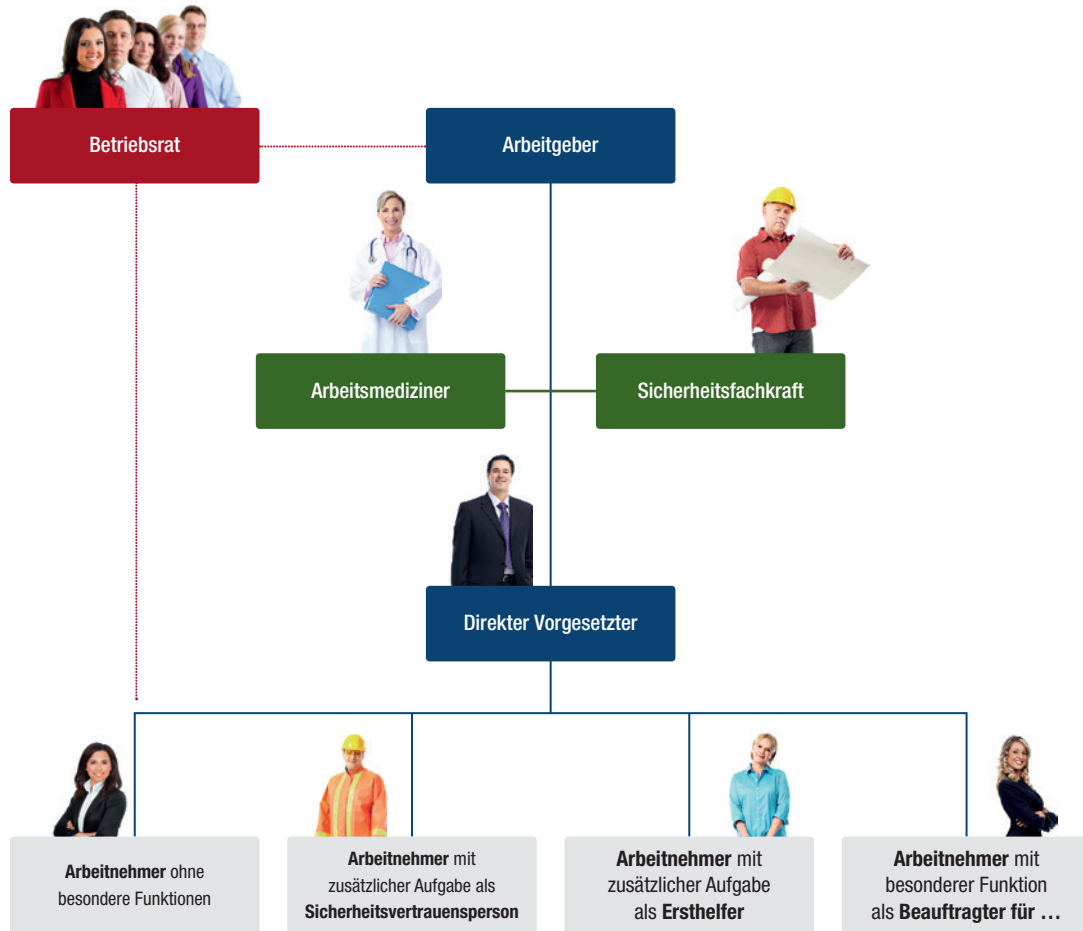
Betriebsrat

Arbeitgeber

Arbeitsmediziner

Sicherheitsfachkraft

Direkter Vorgesetzter

**Arbeitnehmer** ohne besondere Funktionen

**Arbeitnehmer** mit zusätzlicher Aufgabe als **Sicherheitsvertrauensperson**

**Arbeitnehmer** mit zusätzlicher Aufgabe als **Ersthelfer**

**Arbeitnehmer** mit besonderer Funktion als **Beauftragter für …**